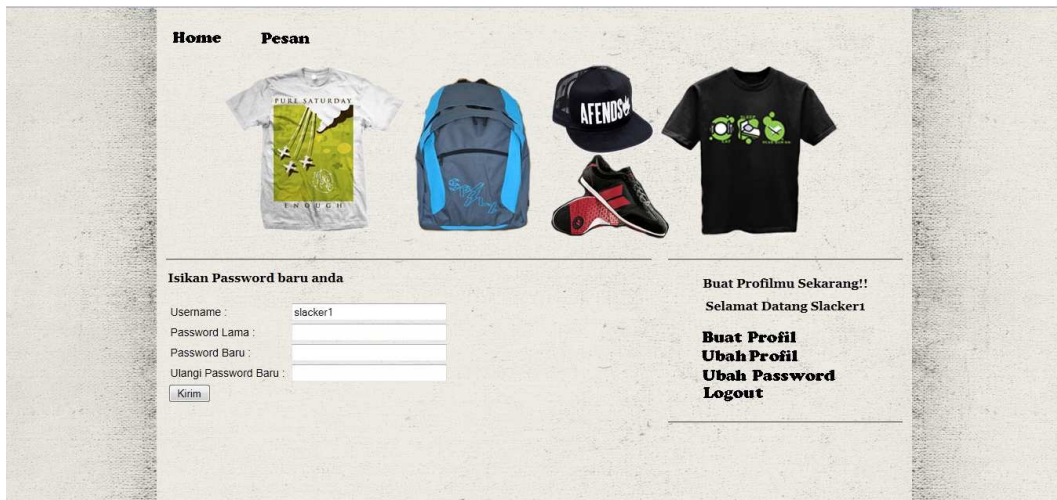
Home Pesan

PURE SATURDAY

ENOUGH

AFENDS

Isikan Password baru anda

Username : slacker1
Password Lama :
Password Baru :
Ulangi Password Baru :
Kirim

Buat Profilmu Sekarang!!

Selamat Datang Slacker1

Buat Profil
Ubah Profil
Ubah Password
Logout